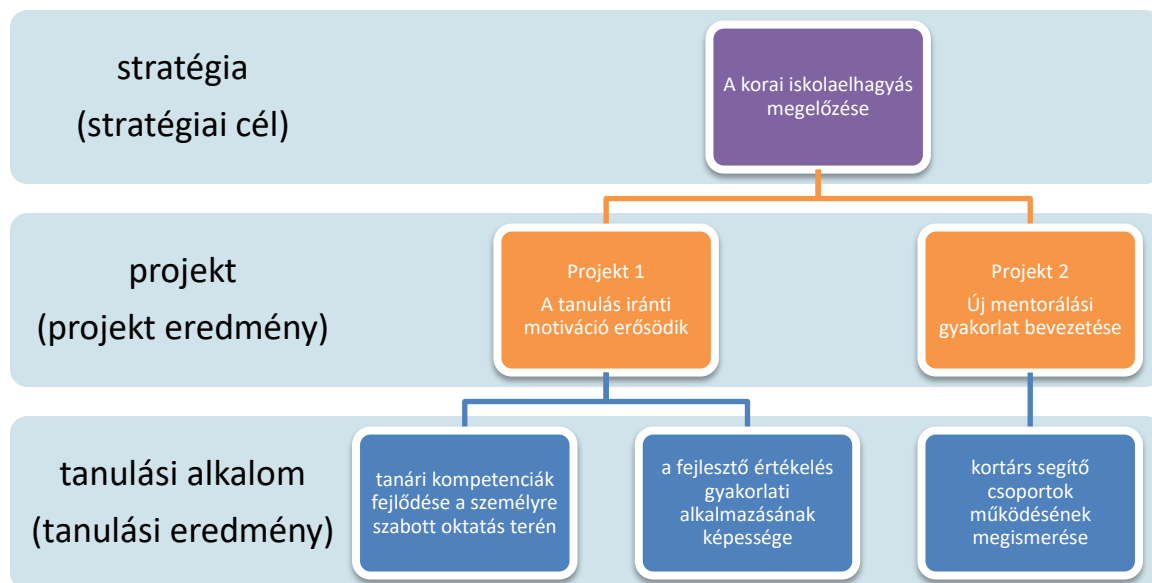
stratégia
(stratégiai cél)

A korai iskolaelhagyás megelőzése

projekt
(projekt eredmény)

Projekt 1
A tanulás iránti motiváció erősödik

Projekt 2
Új mentorálási gyakorlat bevezetése

tanulási alkalom
(tanulási eredmény)

tanári kompetenciák fejlődése a személyre szabott oktatás terén

a fejlesztő értékelés gyakorlati alkalmazásának képessége

kortárs segítő csoportok működésének megismerése